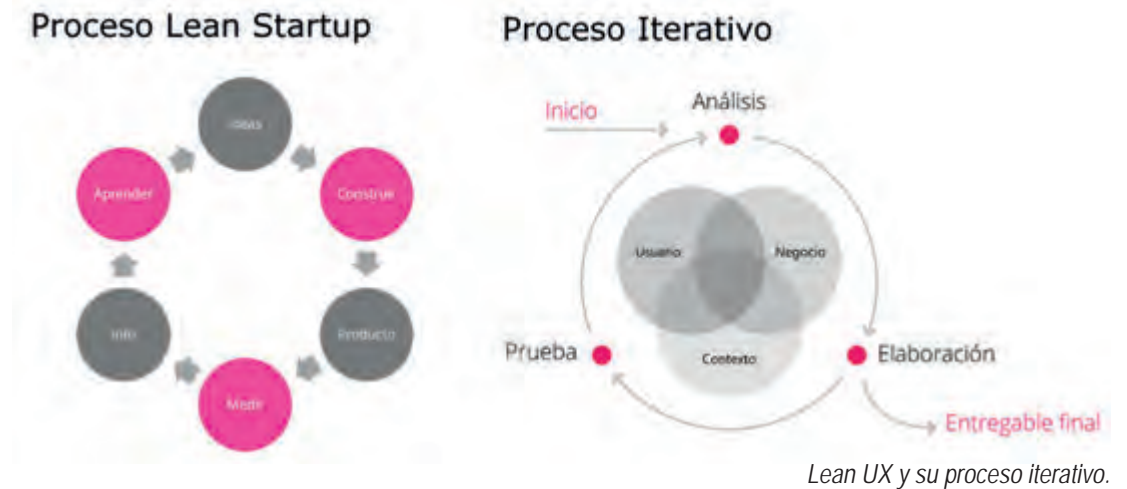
Proceso Lean Startup

Ideas

Construir

Producto

Medir

Info

Aprender

Proceso Iterativo

Inicio

Análisis

Usuario

Negocio

Contexto

Prueba

Elaboración

Entregable final

Lean UX y su proceso iterativo.